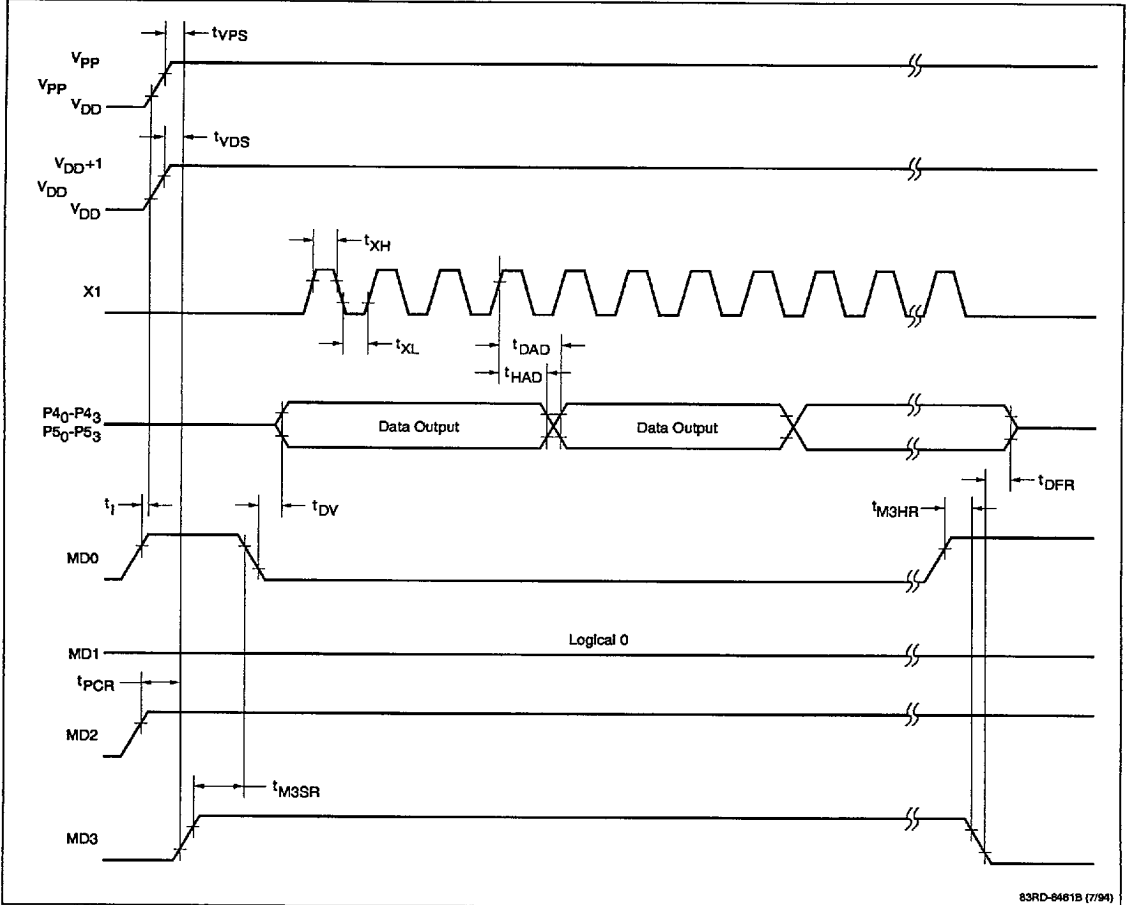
$t_{VPS}$
$V_{PP}$
$V_{PP}$
$V_{DD}$
$t_{VDS}$
$V_{DD}+1$
$V_{DD}$
$V_{DD}$
$t_{XH}$
X1
$t_{XL}$
$t_{DAD}$
$t_{HAD}$
$P4_0$-$P4_3$
$P5_0$-$P5_3$
Data Output
Data Output
$t_I$
$t_{DV}$
$t_{M3HR}$
$t_{DFR}$
MD0
Logical 0
MD1
$t_{PCR}$
MD2
$t_{M3SR}$
MD3
83RD-8461B (7/94)